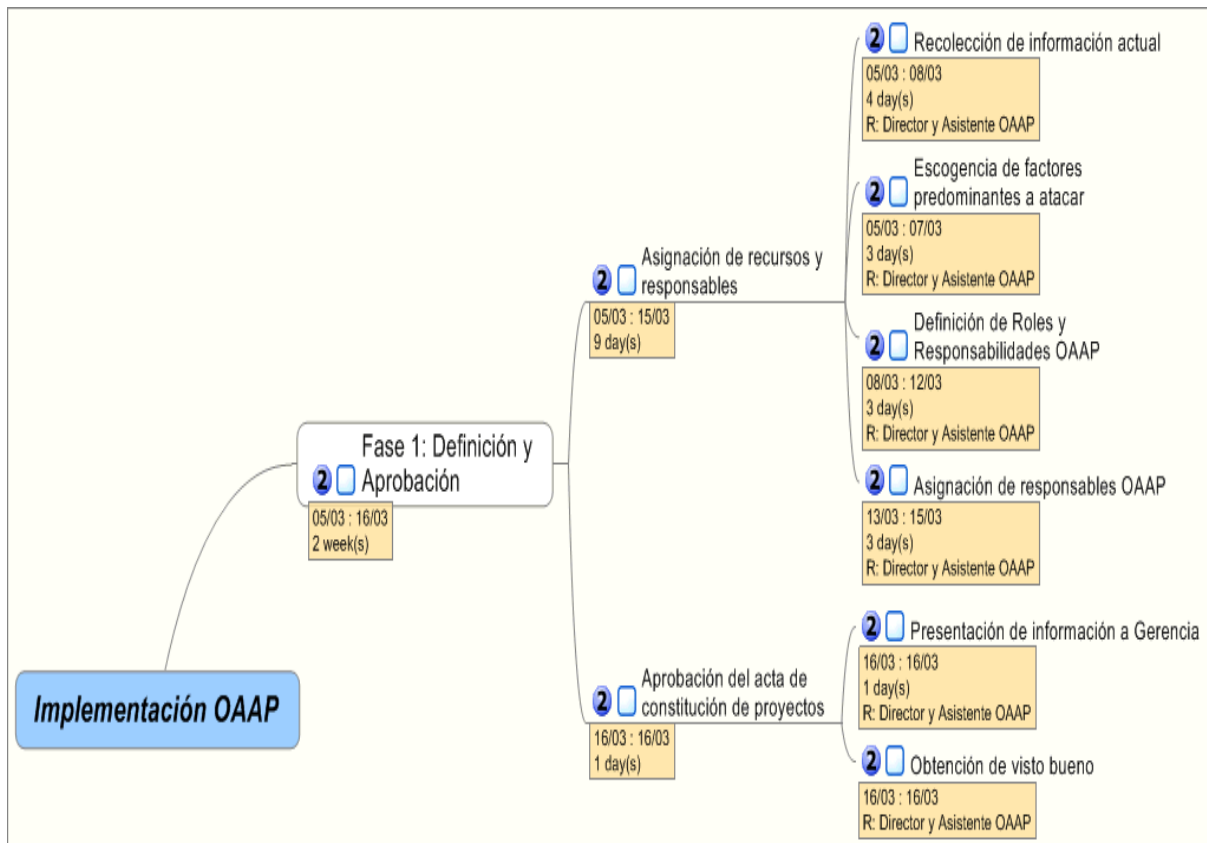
Implementación OAAP

2 Fase 1: Definición y Aprobación
05/03 : 16/03
2 week(s)

2 Asignación de recursos y responsables
05/03 : 15/03
9 day(s)

2 Recolección de información actual
05/03 : 08/03
4 day(s)
R: Director y Asistente OAAP

2 Escogencia de factores predominantes a atacar
05/03 : 07/03
3 day(s)
R: Director y Asistente OAAP

2 Definición de Roles y Responsabilidades OAAP
08/03 : 12/03
3 day(s)
R: Director y Asistente OAAP

2 Asignación de responsables OAAP
13/03 : 15/03
3 day(s)
R: Director y Asistente OAAP

2 Aprobación del acta de constitución de proyectos
16/03 : 16/03
1 day(s)

2 Presentación de información a Gerencia
16/03 : 16/03
1 day(s)
R: Director y Asistente OAAP

2 Obtención de visto bueno
16/03 : 16/03
R: Director y Asistente OAAP